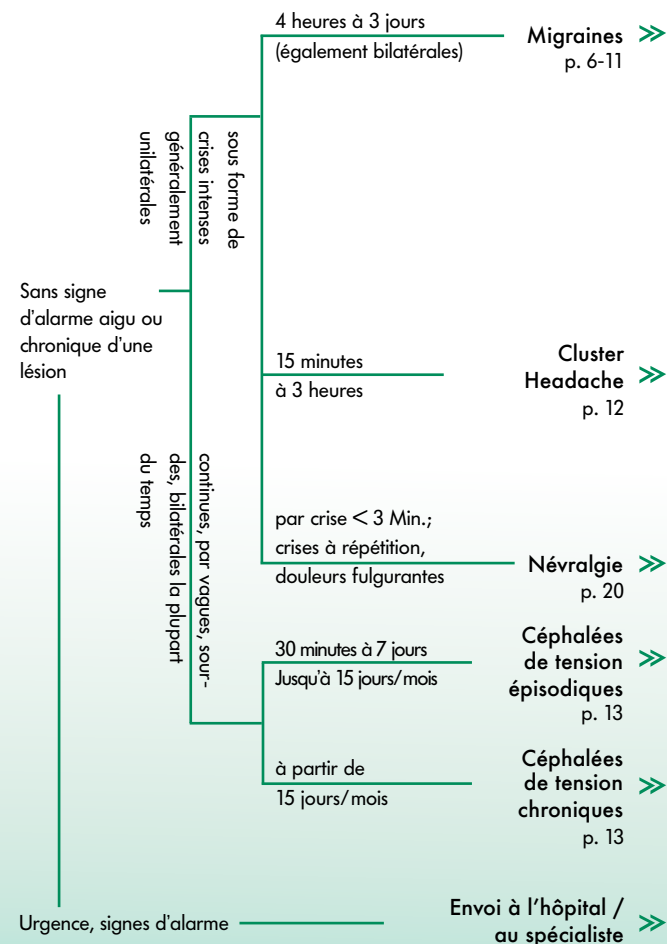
Sans signe d'alarme aigu ou chronique d'une lésion

sous forme de crises intenses généralement unilatérales

4 heures à 3 jours (également bilatérales)

Migraines
p. 6-11

15 minutes à 3 heures

Cluster Headache
p. 12

par crise < 3 Min.; crises à répétition, douleurs fulgurantes

Névralgie
p. 20

continues, par vagues, sourdes, bilatérales la plupart du temps

30 minutes à 7 jours
Jusqu'à 15 jours/mois

Céphalées de tension épisodiques
p. 13

à partir de 15 jours/mois

Céphalées de tension chroniques
p. 13

Urgence, signes d'alarme

Envoi à l'hôpital / au spécialiste